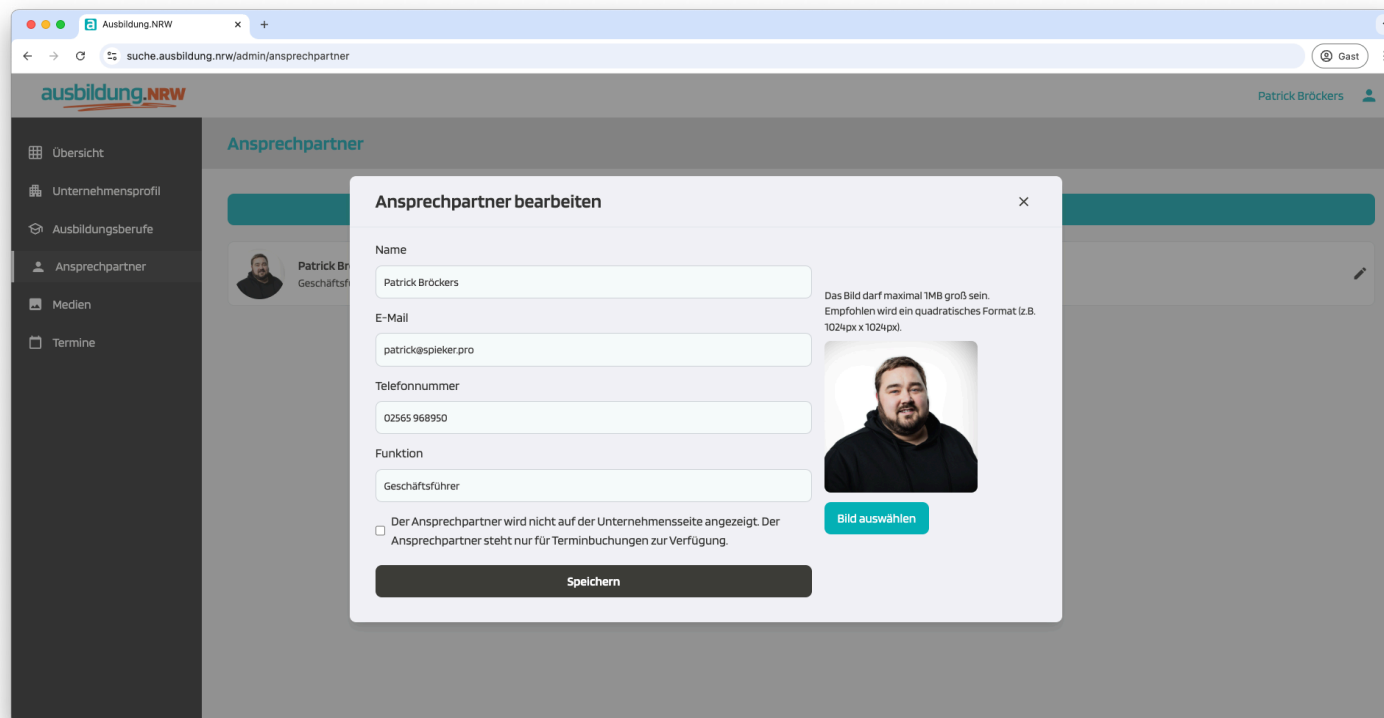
Ausbildung.NRW
suche.ausbildung.nrw/admin/ansprechpartner
Gast

ausbildung.NRW
Patrick Bröckers

Übersicht
Unternehmensprofil
Ausbildungsberufe
Ansprechpartner
Medien
Termine

Ansprechpartner

Patrick Br
Geschäftsf

Ansprechpartner bearbeiten
×

Name
Patrick Bröckers
E-Mail
patrick@spieker.pro
Telefonnummer
02565 968950
Funktion
Geschäftsführer
Der Ansprechpartner wird nicht auf der Unternehmensseite angezeigt. Der Ansprechpartner steht nur für Terminbuchungen zur Verfügung.
Speichern

Das Bild darf maximal 1MB groß sein. Empfohlen wird ein quadratisches Format (z.B. 1024px x 1024px).
Bild auswählen